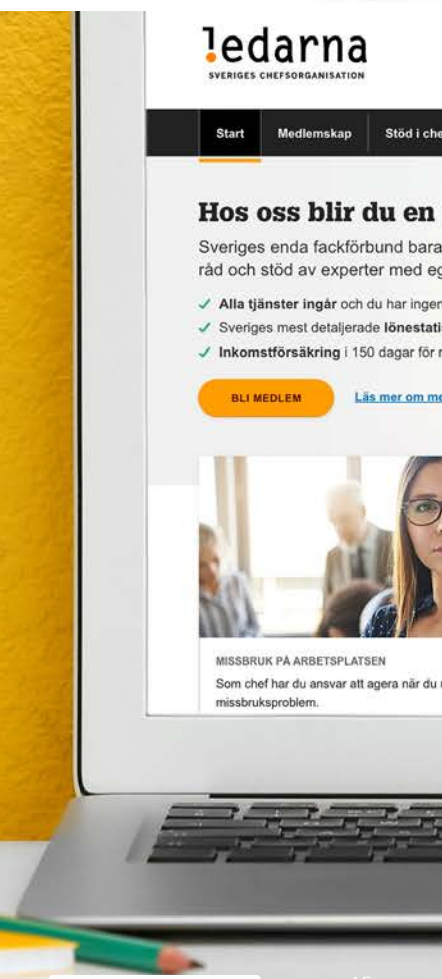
ledarna
SVERIGES CHEFSORGANISATION

Start Medlemskap Stöd i che

Hos oss blir du en

Sveriges enda fackförbund bara råd och stöd av experter med eg

✓ Alla tjänster ingår och du har ingen
✓ Sveriges mest detaljerade lönestati
✓ Inkomstförsäkring i 150 dagar för

BLI MEDLEM

Läs mer om me

MISSBRUK PÅ ARBETSPLATSEN
Som chef har du ansvar att agera när du missbruksproblem.